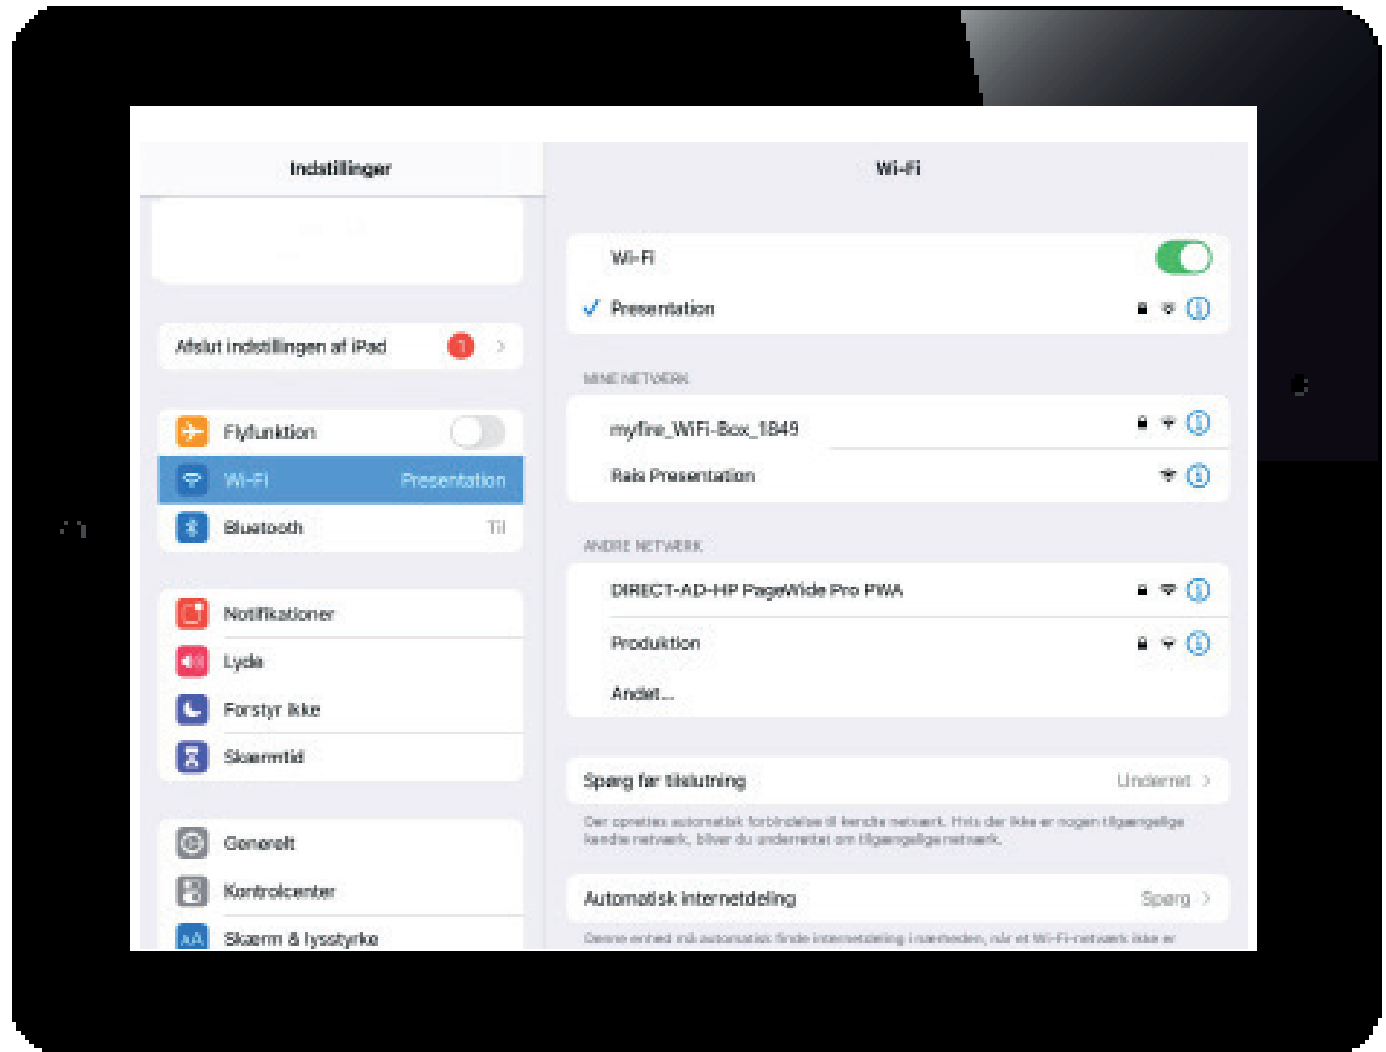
Indstillinger

Afslut indstillingen af iPad 1

Flyfunktion

Wi-Fi Presentation

Bluetooth Til

Notifikationer

Lyde

Forstyr ikke

Skærmtid

Generelt

Kontrolcenter

Skærm & lysstyrke

Wi-Fi

Wi-Fi

✓ Presentation

MINE NETVÆRK

myfire_WiFi-Box_1849

Rais Presentation

ANDRE NETVÆRK

DIRECT-AD-HP PageWide Pro PWA

Produktion

Andet...

Spørg før tilslutning Underret

Der oprettes automatisk forbindelse til kendte netværk. Hvis der ikke er nogen tilgængelige kendte netværk, bliver du underrettet om tilgængelige netværk.

Automatisk internetdeling Spørg

Denne enhed må automatisk finde internetdeling i nærheden, når et Wi-Fi-netværk ikke er